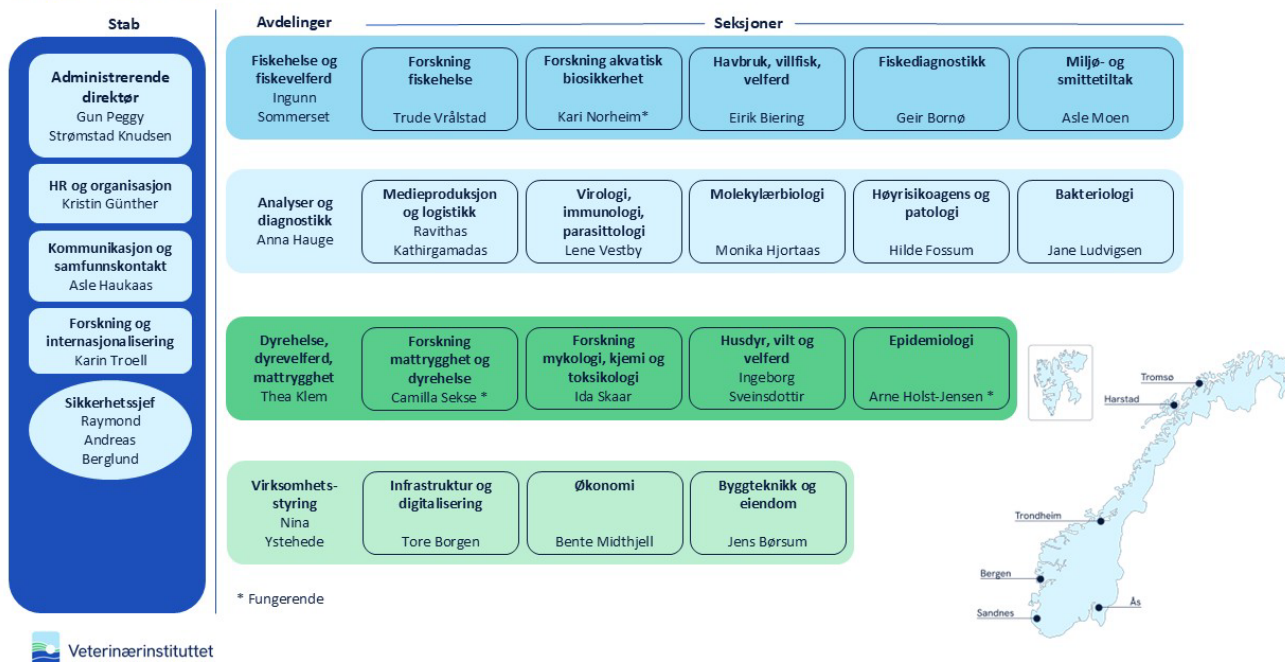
Stab

Administrerende direktør
Gun Peggy Strømstad Knudsen

HR og organisasjon
Kristin Günther

Kommunikasjon og samfunnskontakt
Asle Haukaas

Forskning og internasjonalisering
Karin Troell

Sikkerhetssjef
Raymond Andreas Berglund

Avdelinger

Seksjoner

Fiskehelse og fiskevelferd
Ingunn Sommerset

Forskning fiskehelse
Trude Vrålstad

Forskning akvatisk biosikkerhet
Kari Norheim*

Havbruk, villfisk, velferd
Eirik Biering

Fiskediagnostikk
Geir Bornø

Miljø- og smittetiltak
Asle Moen

Analyser og diagnostikk
Anna Hauge

Medieproduksjon og logistikk
Ravithas Kathirgamadas

Virologi, immunologi, parasittologi
Lene Vestby

Molekylærbiologi
Monika Hjortaas

Høyrisikoagens og patologi
Hilde Fossum

Bakteriologi
Jane Ludvigsen

Dyrehelse, dyrevelferd, mattrygghet
Thea Klem

Forskning mattrygghet og dyrehelse
Camilla Sekse *

Forskning mykologi, kjemi og toksikologi
Ida Skaar

Husdyr, vilt og velferd
Ingeborg Sveinsdottir

Epidemiologi
Arne Holst-Jensen *

Virksomhets-styring
Nina Ystehede

Infrastruktur og digitalisering
Tore Borgen

Økonomi
Bente Midthjell

Byggteknikk og eiendom
Jens Børsum

* Fungerende

Tromsø
Harstad
Trondheim
Bergen
Sandnes
Ås

Veterinærinstituttet